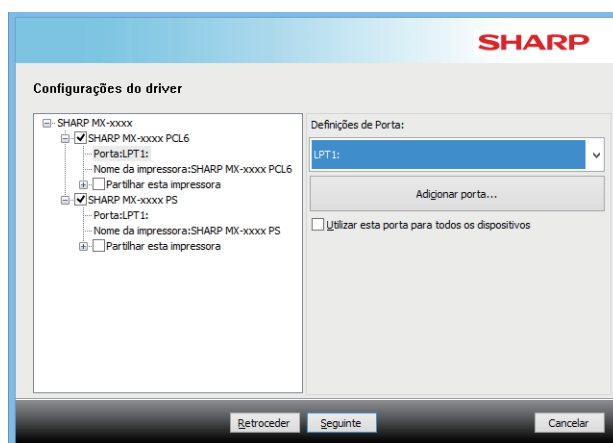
SHARP

Configurações do driver

SHARP MX-xxxx
SHARP MX-xxxx PCL6
Porta:LPT1:
Nome da impressora:SHARP MX-xxxx PCL6
Partilhar esta impressora
SHARP MX-xxxx PS
Porta:LPT1:
Nome da impressora:SHARP MX-xxxx PS
Partilhar esta impressora

Definições de Porta:
LPT1:
Adicionar porta...
Utilizar esta porta para todos os dispositivos

Retroceder
Seguinte
Cancelar